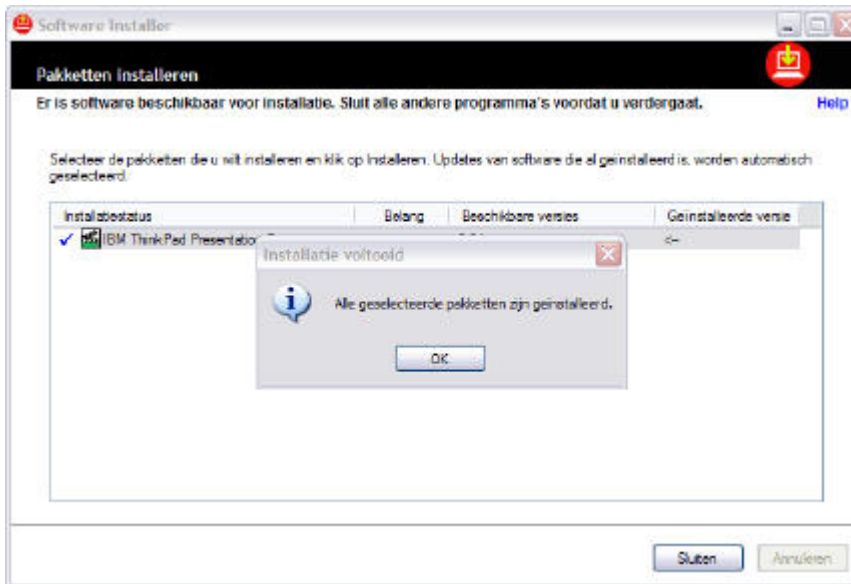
Software Installer

Pakketten installeren

Er is software beschikbaar voor installatie. Sluit alle andere programma's voordat u verdergaat.

Help

Selecteer de pakketten die u wilt installeren en klik op Installeren. Updates van software die al geïnstalleerd is, worden automatisch geselecteerd.

| Installatiestatus | Belang | Beschikbare versies | Geïnstalleerde versie |
|---|---|---|---|
| IBM ThinkPad Presentation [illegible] | | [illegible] | <-- |

Installatie voltooid

Alle geselecteerde pakketten zijn geïnstalleerd.

OK

Sluiten

Annuleren